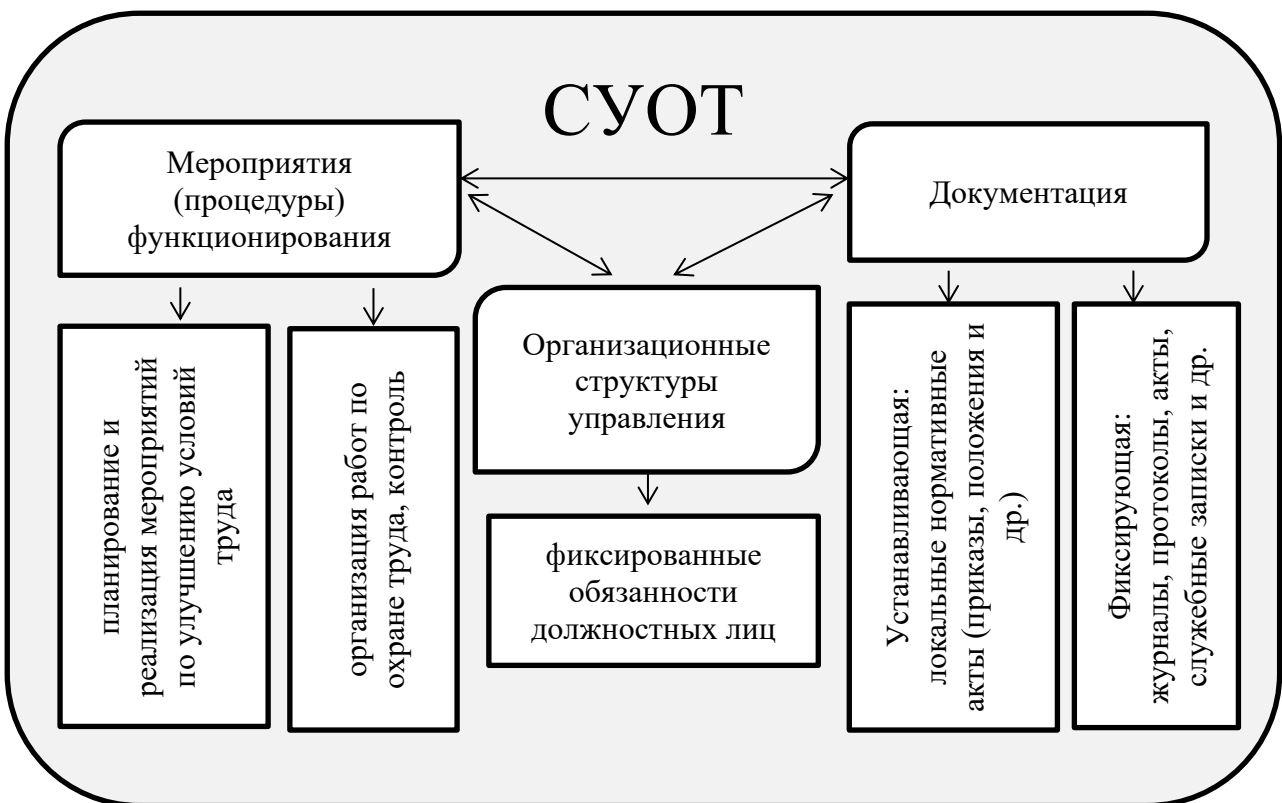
СУОТ

Мероприятия (процедуры) функционирования

Документация

Организационные структуры управления

планирование и реализация мероприятий по улучшению условий труда

организация работ по охране труда, контроль

фиксированные обязанности должностных лиц

Устанавливающая: локальные нормативные акты (приказы, положения и др.)

Фиксирующая: журналы, протоколы, акты, служебные записки и др.